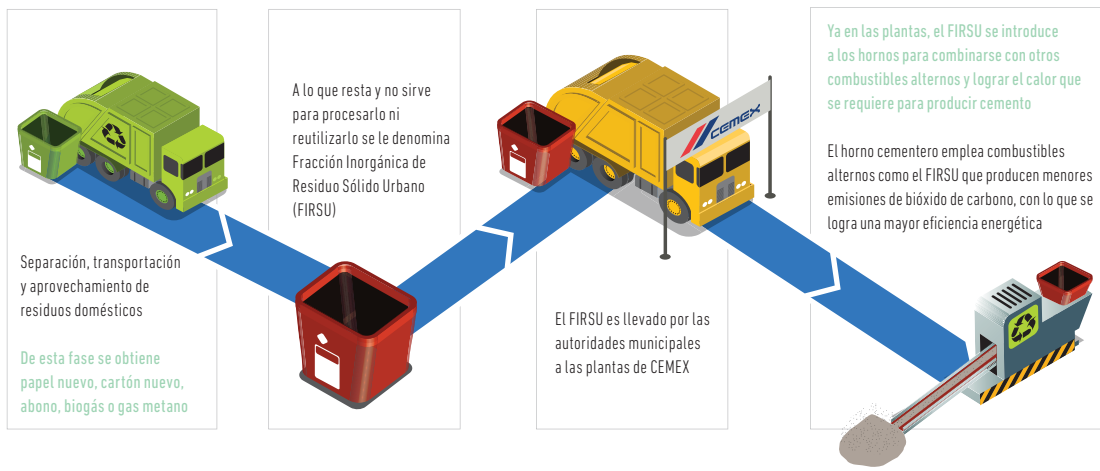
Separación, transportación y aprovechamiento de residuos domésticos

De esta fase se obtiene papel nuevo, cartón nuevo, abono, biogás o gas metano

A lo que resta y no sirve para procesarlo ni reutilizarlo se le denomina Fracción Inorgánica de Residuo Sólido Urbano (FIRSU)

CEMEX

El FIRSU es llevado por las autoridades municipales a las plantas de CEMEX

Ya en las plantas, el FIRSU se introduce a los hornos para combinarse con otros combustibles alternos y lograr el calor que se requiere para producir cemento

El horno cementero emplea combustibles alternos como el FIRSU que producen menores emisiones de bióxido de carbono, con lo que se logra una mayor eficiencia energética